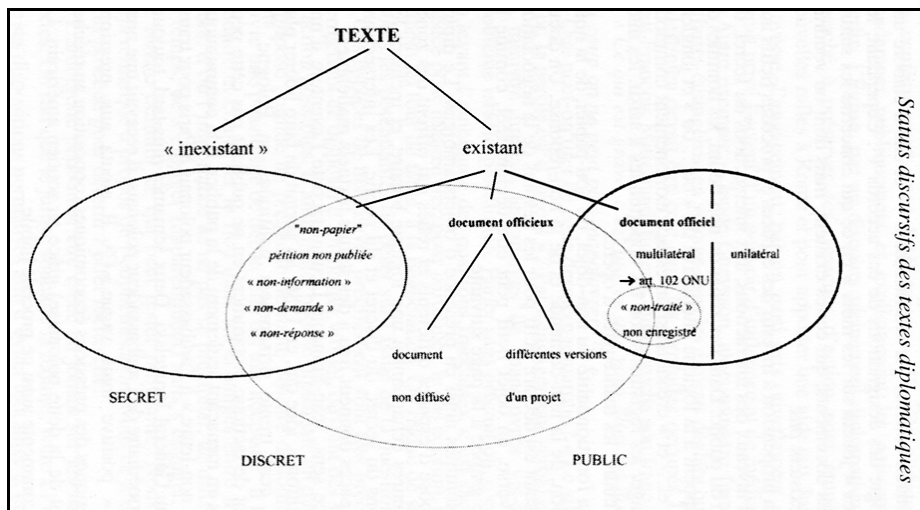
TEXTE

« inexistant »

existant

"non-papier"

pétition non publiée

« non-information »

« non-demande »

« non-réponse »

document officieux

document officiel

multilatéral

unilatéral

→ art. 102 ONU

« non-traité »

non enregistré

document

non diffusé

différentes versions

d'un projet

SECRET

DISCRET

PUBLIC

Statuts discursifs des textes diplomatiques